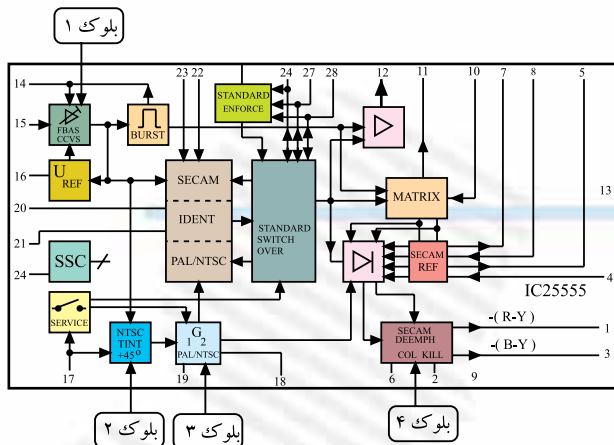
بلوک ۱

14
15
16
20
21
24
17

FBAS
CCVS

BURST

U
REF

SSC

SERVICE

NTSC
TINT
+45°

G
1 2
PAL/NTSC

19
18

23 22

SECAM
IDENT
PAL/NTSC

STANDARD
ENFORCE

24 27 28

STANDARD
SWITCH
OVER

12
11
10
7
8
5

MATRIX

SECAM
REF

13
4

IC25555

SECAM
DEEMPH
COL KILL

-(R-Y)
-(B-Y)

1
3
6
2
9

بلوک ۲
بلوک ۳
بلوک ۴